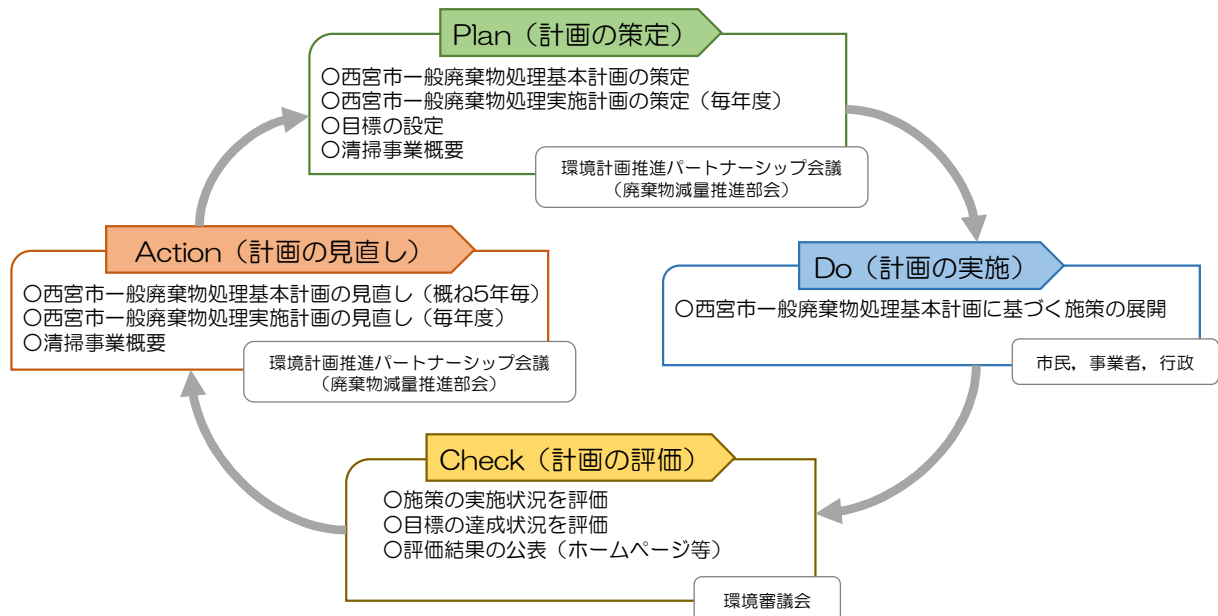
Plan（計画の策定）

○西宮市一般廃棄物処理基本計画の策定
○西宮市一般廃棄物処理実施計画の策定（毎年度）
○目標の設定
○清掃事業概要

環境計画推進パートナーシップ会議
（廃棄物減量推進部会）

Do（計画の実施）

○西宮市一般廃棄物処理基本計画に基づく施策の展開

市民，事業者，行政

Check（計画の評価）

○施策の実施状況を評価
○目標の達成状況を評価
○評価結果の公表（ホームページ等）

環境審議会

Action（計画の見直し）

○西宮市一般廃棄物処理基本計画の見直し（概ね5年毎）
○西宮市一般廃棄物処理実施計画の見直し（毎年度）
○清掃事業概要

環境計画推進パートナーシップ会議
（廃棄物減量推進部会）